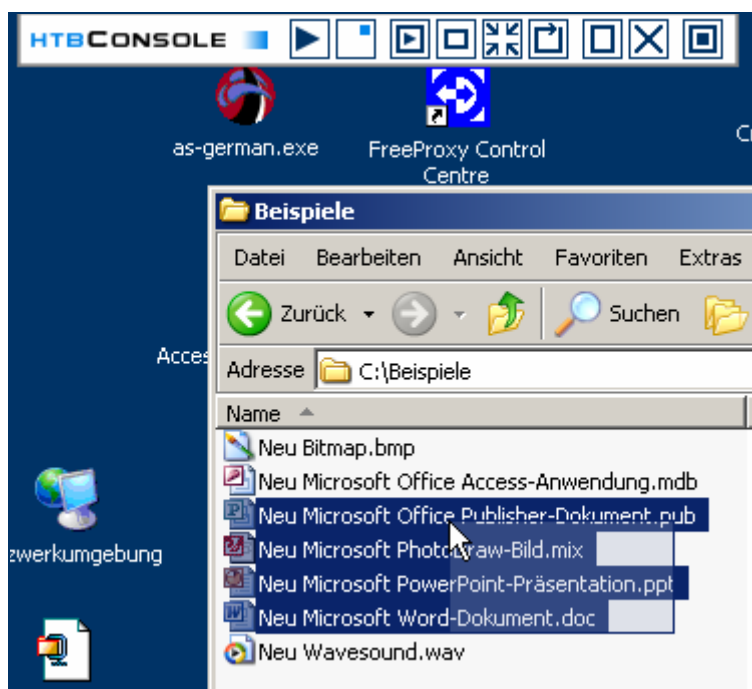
HTBCONSOLE

as-german.exe

FreeProxy Control Centre

Beispiele

Datei Bearbeiten Ansicht Favoriten Extras

Zurück Suchen

Acces

Adresse C:\Beispiele

Name

Neu Bitmap.bmp
Neu Microsoft Office Access-Anwendung.mdb
Neu Microsoft Office Publisher-Dokument.pub
Neu Microsoft PhotoDraw-Bild.mix
Neu Microsoft PowerPoint-Präsentation.ppt
Neu Microsoft Word-Dokument.doc
Neu Wavesound.wav

zwerkumgebung